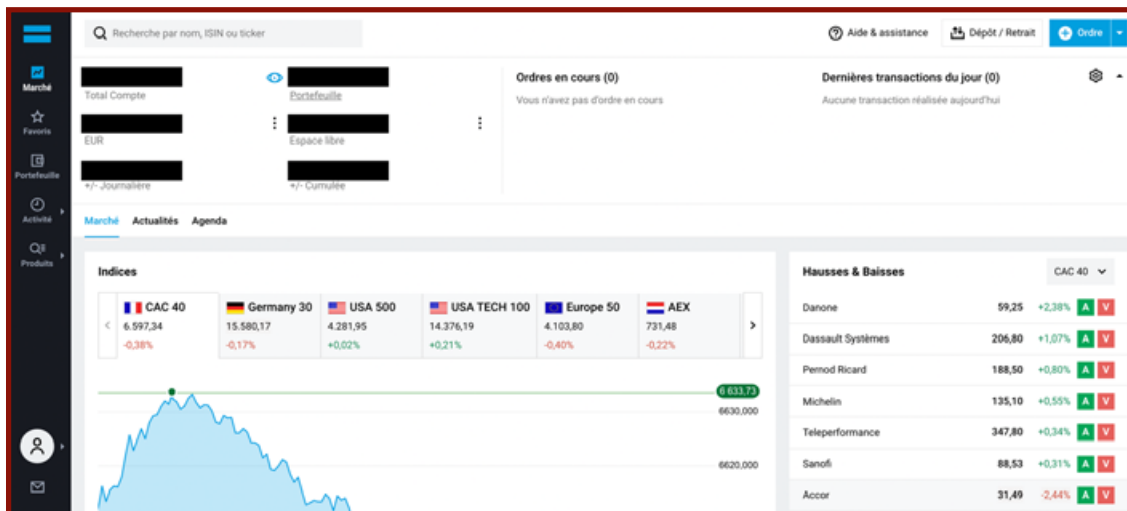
Marché
Favoris
Portefeuille
Activité
Produits

Recherche par nom, ISIN ou ticker

Aide & assistance
Dépôt / Retrait
Ordre

Total Compte
Portefeuille
EUR
Espace libre
+/- Journalière
+/- Cumulée

Ordres en cours (0)
Vous n'avez pas d'ordre en cours

Dernières transactions du jour (0)
Aucune transaction réalisée aujourd'hui

Marché Actualités Agenda

Indices

| CAC 40 | Germany 30 | USA 500 | USA TECH 100 | Europe 50 | AEX |
|---|---|---|---|---|---|
| 6.597,34 | 15.580,17 | 4.281,95 | 14.376,19 | 4.103,80 | 731,48 |
| -0,38% | -0,17% | +0,02% | +0,21% | -0,40% | -0,22% |

6 633,73
6630,000
6620,000

Hausses & Baisses
CAC 40

| | | | | |
|---|---|---|---|---|
| Danone | 59,25 | +2,38% | A | V |
| Dassault Systèmes | 206,80 | +1,07% | A | V |
| Pernod Ricard | 188,50 | +0,80% | A | V |
| Michelin | 135,10 | +0,55% | A | V |
| Teleperformance | 347,80 | +0,34% | A | V |
| Sanofi | 88,53 | +0,31% | A | V |
| Accor | 31,49 | -2,44% | A | V |